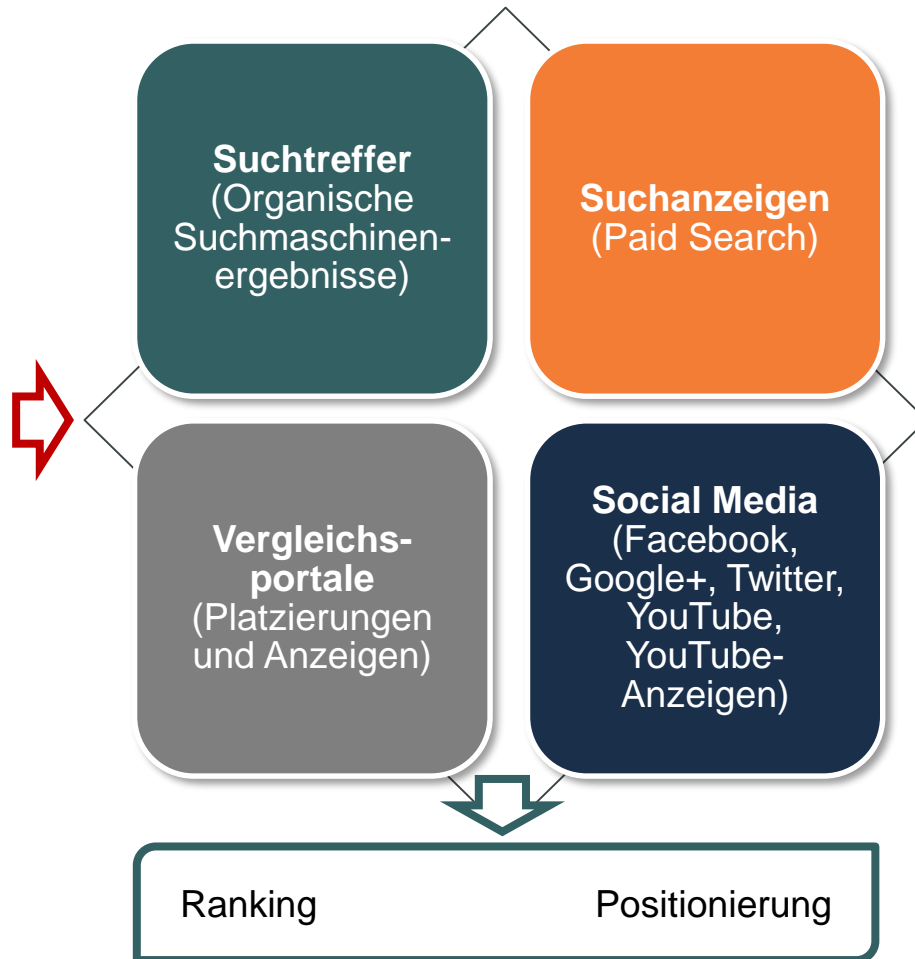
**Suchtreffer**
(Organische Suchmaschinen-ergebnisse)

**Suchanzeigen**
(Paid Search)

**Vergleichsportale**
(Platzierungen und Anzeigen)

**Social Media**
(Facebook, Google+, Twitter, YouTube, YouTube-Anzeigen)

Ranking Positionierung